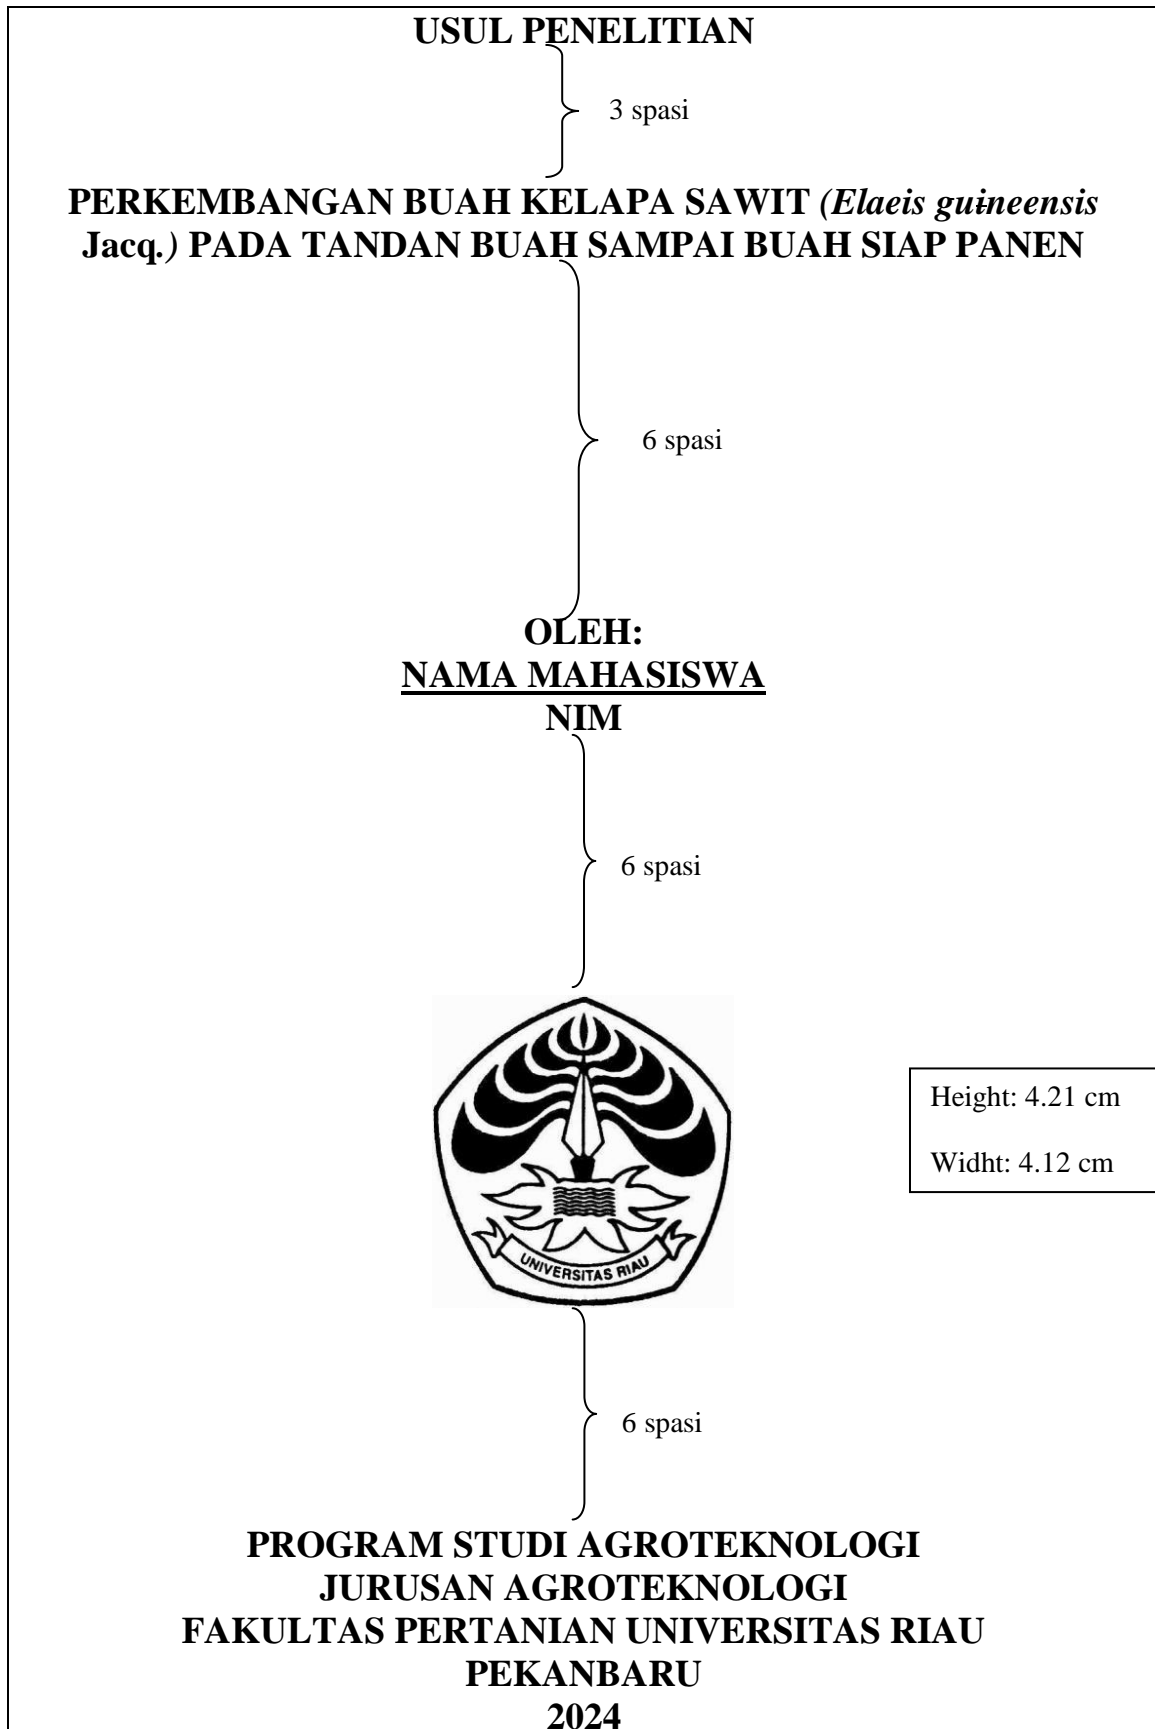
USUL PENELITIAN

3 spasi

PERKEMBANGAN BUAH KELAPA SAWIT (Elaeis guineensis Jacq.) PADA TANDAN BUAH SAMPAI BUAH SIAP PANEN

6 spasi

OLEH:
NAMA MAHASISWA
NIM

6 spasi

UNIVERSITAS RIAU

Height: 4.21 cm

Widht: 4.12 cm

6 spasi

PROGRAM STUDI AGROTEKNOLOGI
JURUSAN AGROTEKNOLOGI
FAKULTAS PERTANIAN UNIVERSITAS RIAU
PEKANBARU
2024